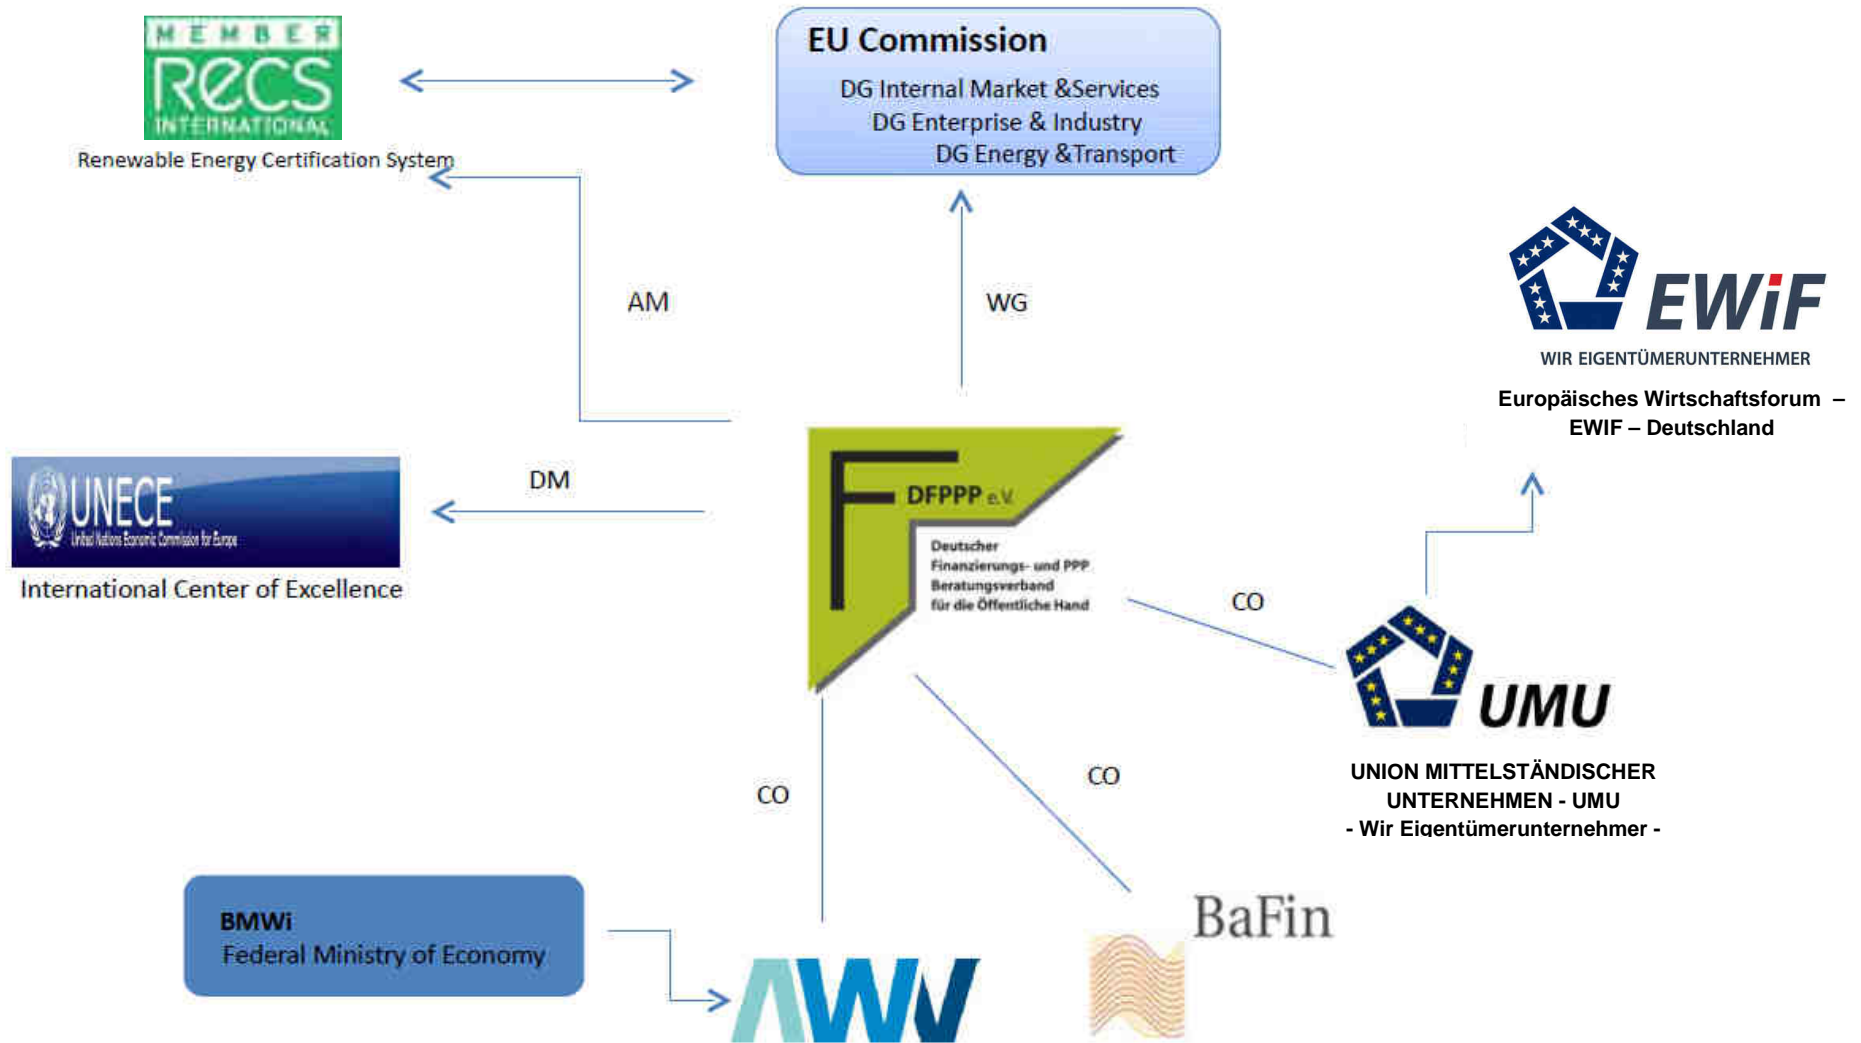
MEMBER
RECS
INTERNATIONAL
Renewable Energy Certification System

EU Commission
DG Internal Market &Services
DG Enterprise & Industry
DG Energy &Transport

AM

WG

EWiF
WIR EIGENTÜMERUNTERNEHMER
Europäisches Wirtschaftsforum –
EWIF – Deutschland

UNECE
United Nations Economic Commission for Europe
International Center of Excellence

DM

DFPPP e.V.
Deutscher
Finanzierungs- und PPP
Beratungsverband
für die Öffentliche Hand

CO

UMU
UNION MITTELSTÄNDISCHER
UNTERNEHMEN - UMU
- Wir Eigentümerunternehmer -

CO

CO

BMWi
Federal Ministry of Economy

AWV

BaFin